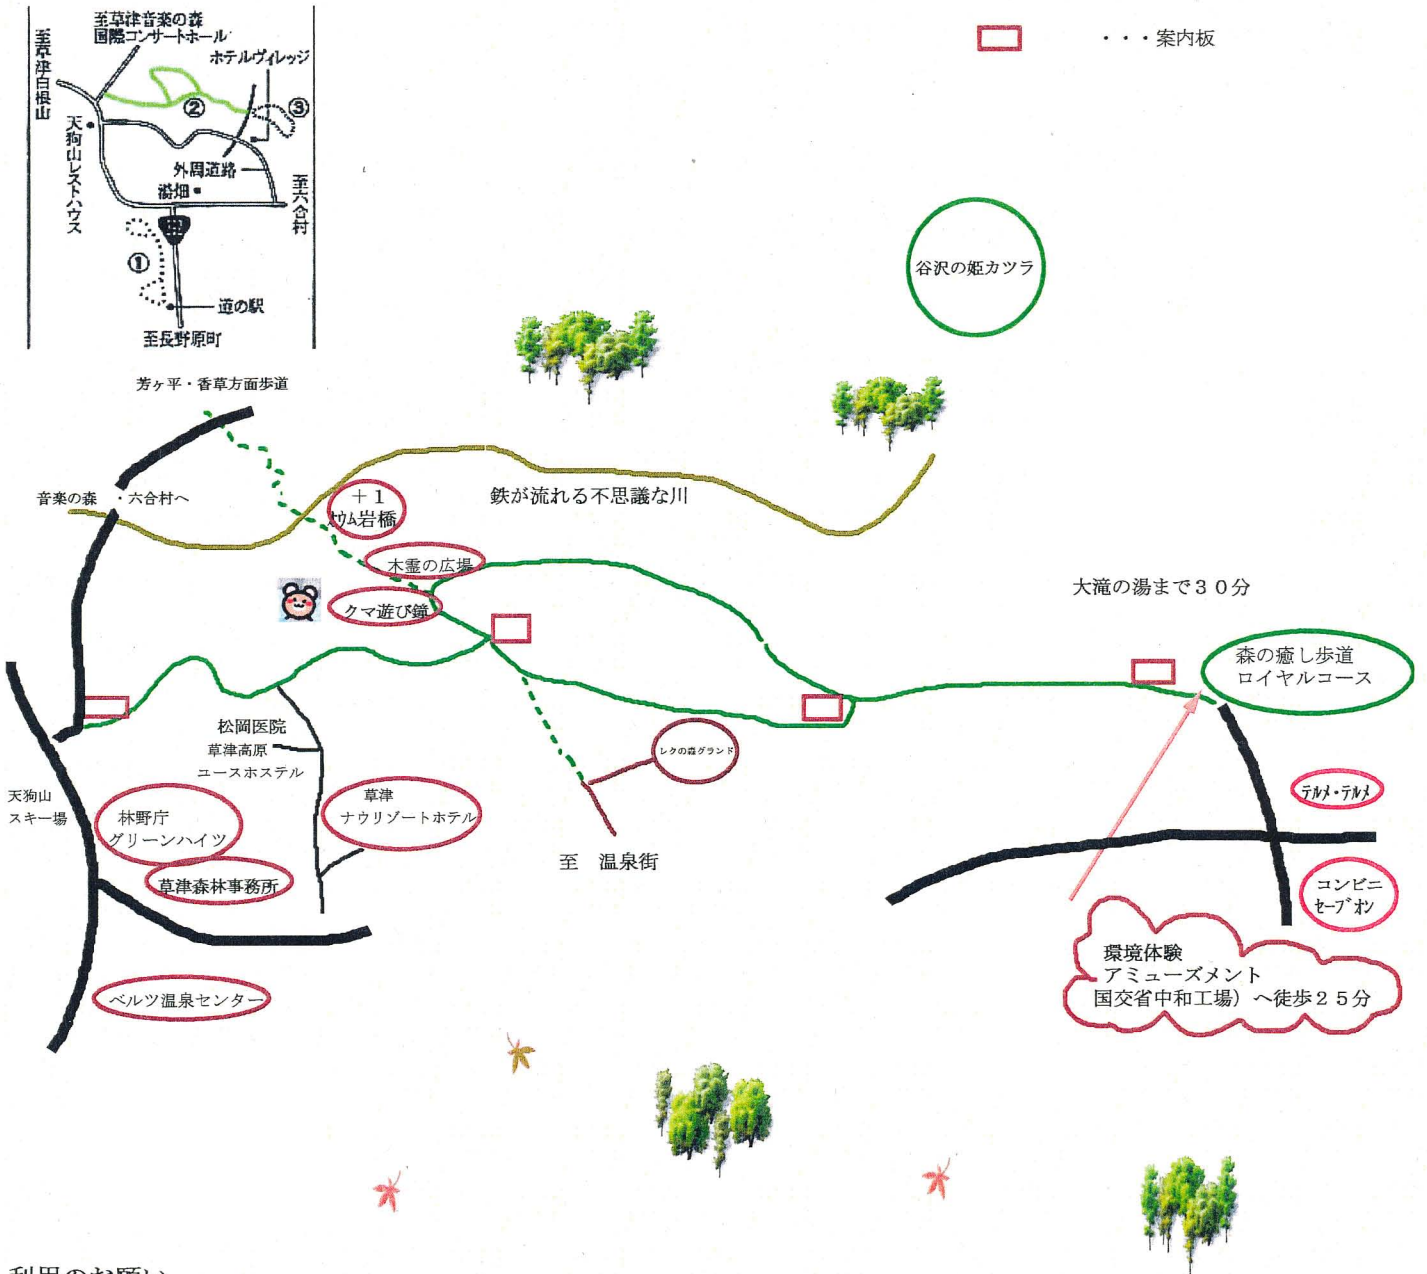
至草津音楽の森
国際コンサートホール
ホテルヴィレッジ
至草津白根山
②
③
天狗山レストハウス
外周道路
湯畑
至六合村
①
道の駅
至長野原町

・・・案内板

谷沢の姫カツラ

芳ヶ平・香草方面歩道

音楽の森　・六合村へ
＋1
ｻﾀﾑ岩橋
鉄が流れる不思議な川
木霊の広場
クマ遊び鐘
大滝の湯まで３０分
森の癒し歩道
ロイヤルコース
松岡医院
草津高原
ユースホステル
レクの森グランド
天狗山
スキー場
林野庁
グリーンハイツ
草津
ナウリゾートホテル
至　温泉街
ﾃﾙﾒ・ﾃﾙﾒ
草津森林事務所
コンビニ
ｾｰﾌﾞｵﾝ
環境体験
アミューズメント
国交省中和工場）へ徒歩２５分
ベルツ温泉センター

利用のお願い